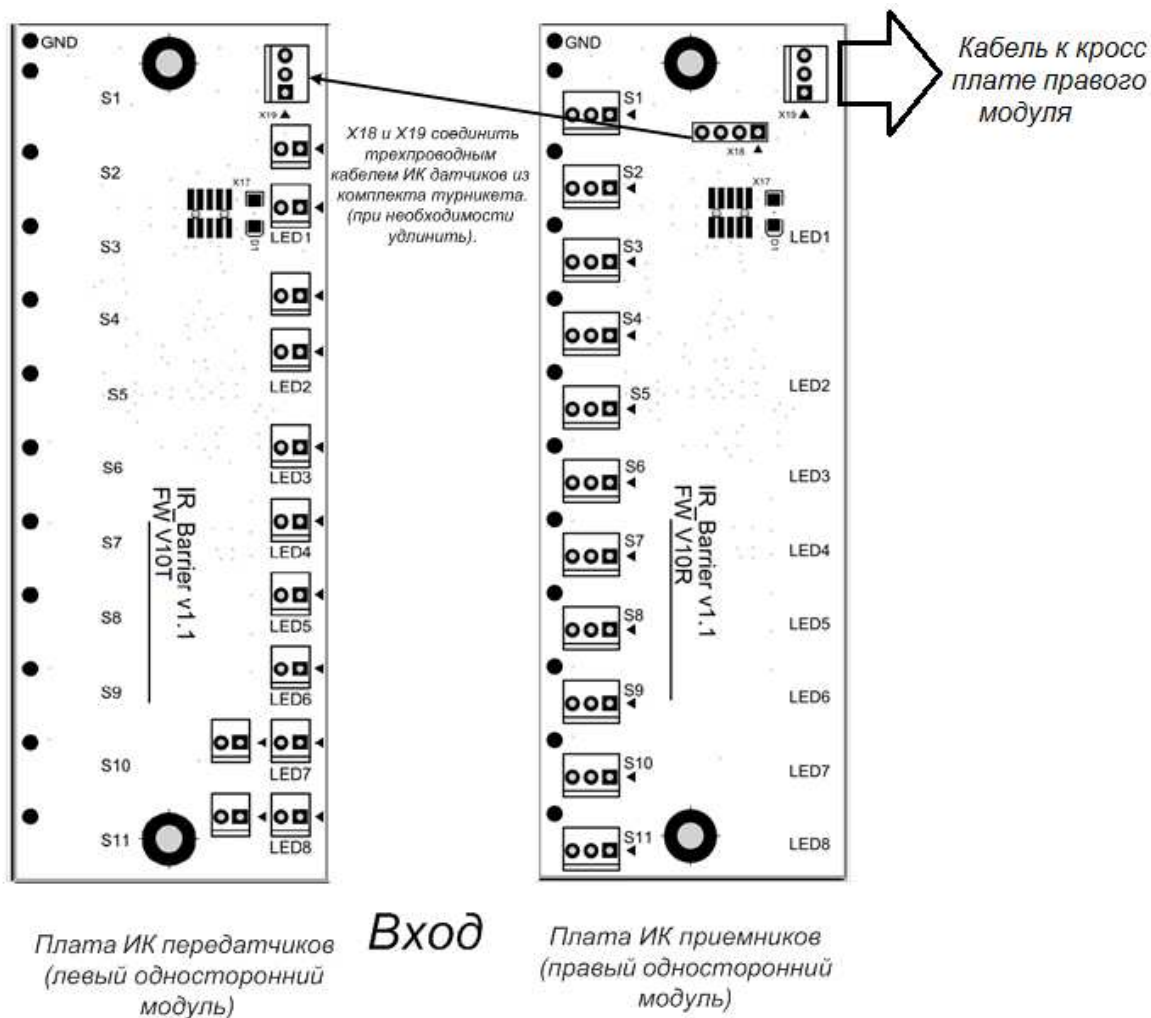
GND

S1

X19

S2

X17

S3

LED1

S4

S5

LED2

S6

LED3

S7

LED4

IR_Barrier v1.1
FW V10T

S8

LED5

S9

LED6

S10

LED7

S11

LED8

X18 и X19 соединить трехпроводным кабелем ИК датчиков из комплекта турникета. (при необходимости удлинить).

GND

S1

X18

X19

S2

X17

S3

LED1

S4

S5

LED2

S6

LED3

S7

LED4

IR_Barrier v1.1
FW V10R

S8

LED5

S9

LED6

S10

LED7

S11

LED8

Кабель к кросс плате правого модуля

Плата ИК передатчиков (левый односторонний модуль)

Вход

Плата ИК приемников (правый односторонний модуль)